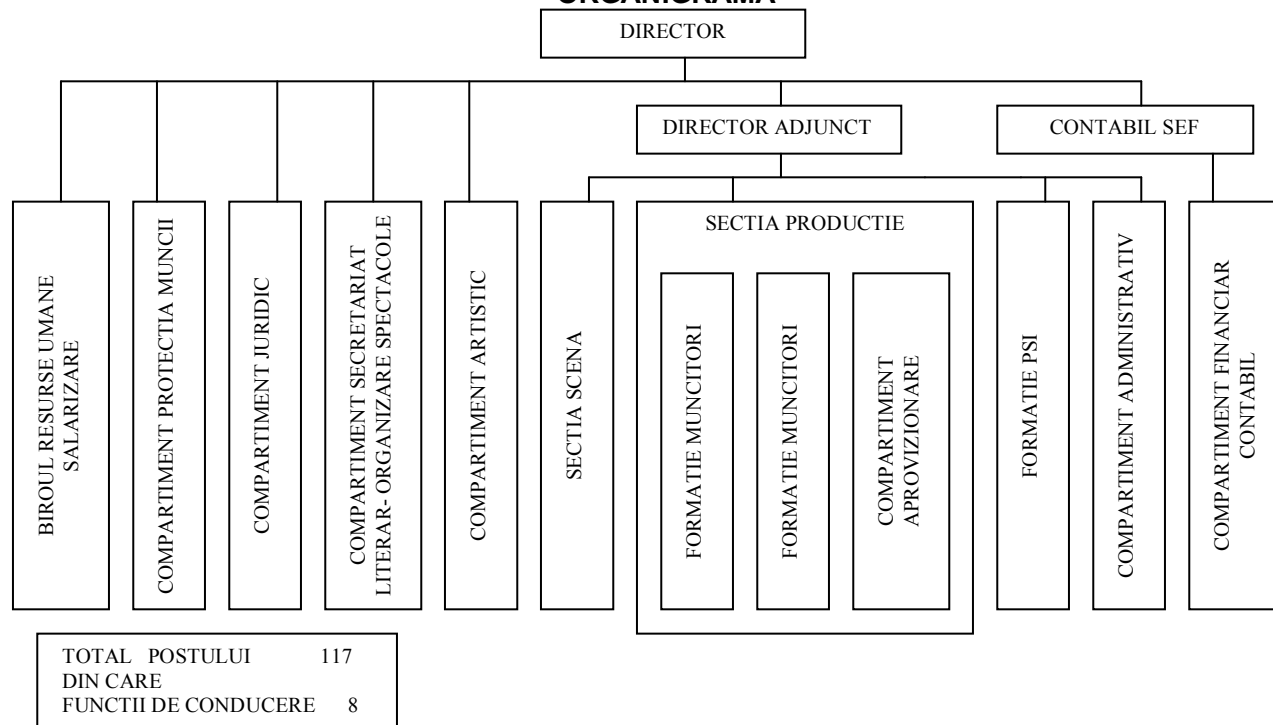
ORGANIGRAMA

DIRECTOR

DIRECTOR ADJUNCT

CONTABIL SEF

BIROUL RESURSE UMANE SALARIZARE

COMPARTIMENT PROTECTIA MUNCII

COMPARTIMENT JURIDIC

COMPARTIMENT SECRETARIAT LITERAR- ORGANIZARE SPECTACOLE

COMPARTIMENT ARTISTIC

SECTIA SCENA

SECTIA PRODUCTIE

FORMATIE MUNCITORI

FORMATIE MUNCITORI

COMPARTIMENT APROVIZIONARE

FORMATIE PSI

COMPARTIMENT ADMINISTRATIV

COMPARTIMENT FINANCIAR CONTABIL

TOTAL POSTULUI 117
DIN CARE
FUNCTII DE CONDUCERE 8